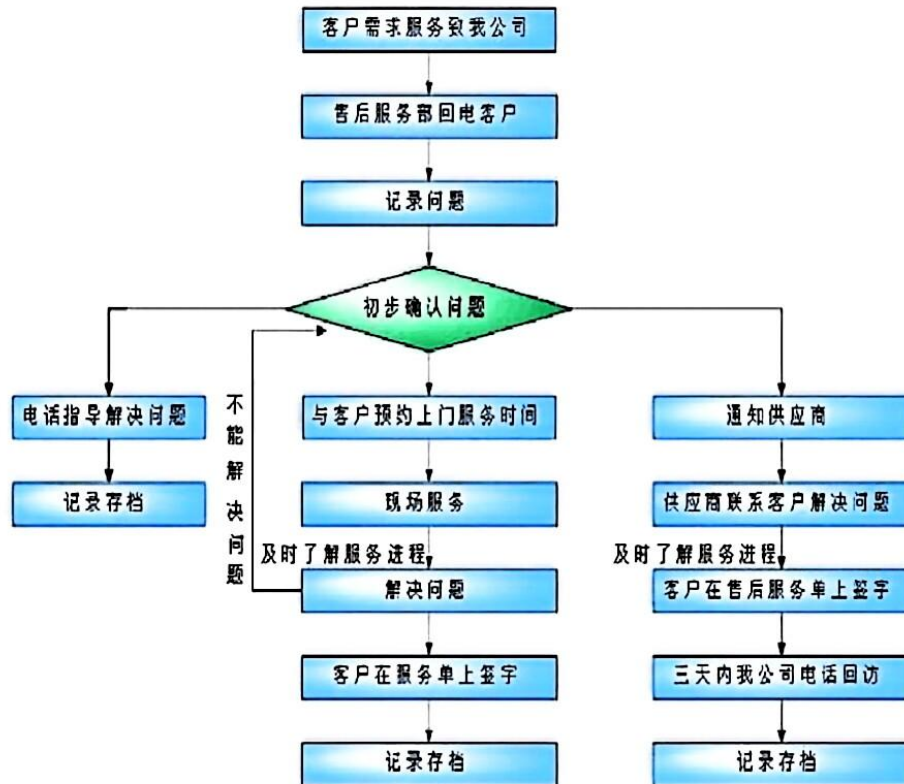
客户需求服务致我公司

售后服务部回电客户

记录问题

初步确认问题

电话指导解决问题

记录存档

不能解决问题

与客户预约上门服务时间

现场服务

及时了解服务进程

解决问题

客户在服务单上签字

记录存档

通知供应商

供应商联系客户解决问题

及时了解服务进程

客户在售后服务单上签字

三天内我公司电话回访

记录存档